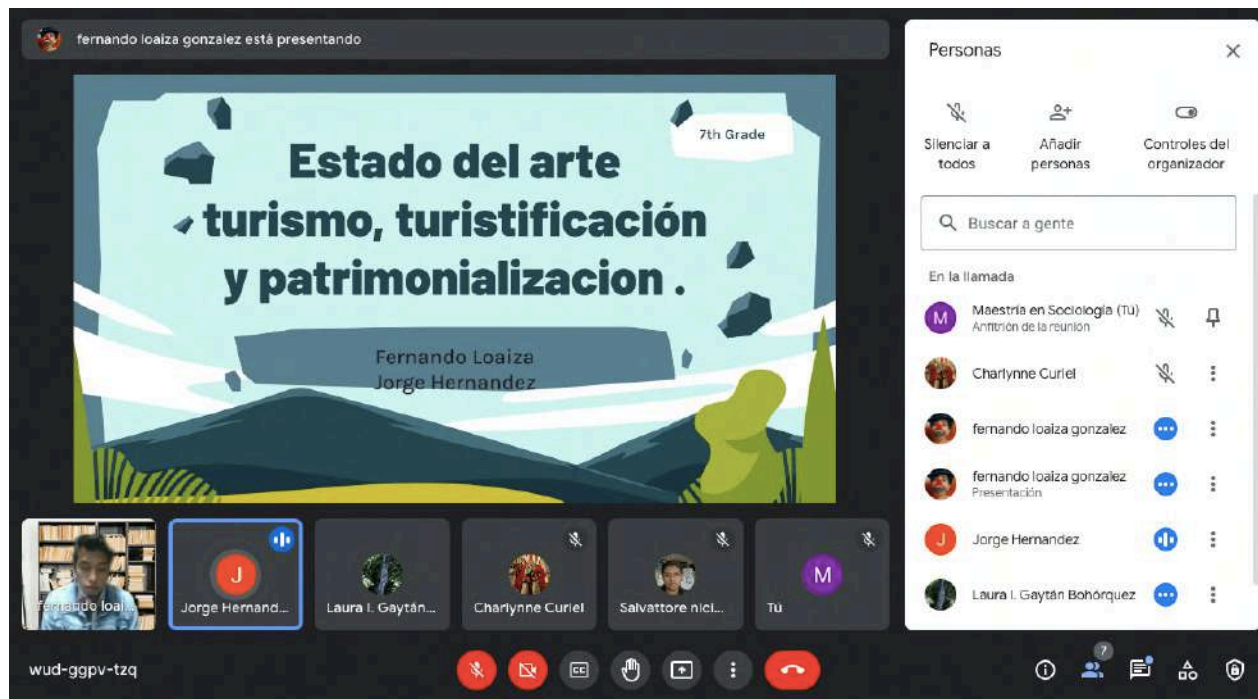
fernando loaiza gonzalez está presentando

7th Grade

Estado del arte turismo, turistificación y patrimonializacion .

Fernando Loaiza
Jorge Hernandez

fernando loai...
J
Jorge Hernand...
Laura I. Gaytán...
Charlynne Curiel
Salvattore nicl...
M
Tú

Personas

Silenciar a todos
Añadir personas
Controles del organizador

Buscar a gente

En la llamada

M
Maestria en Sociologia (Tú)
Anfitrión de la reunión

Charlynne Curiel

fernando loaiza gonzalez

fernando loaiza gonzalez
Presentación

J
Jorge Hernandez

Laura I. Gaytán Bohórquez

wud-ggpv-tzq

CC

7